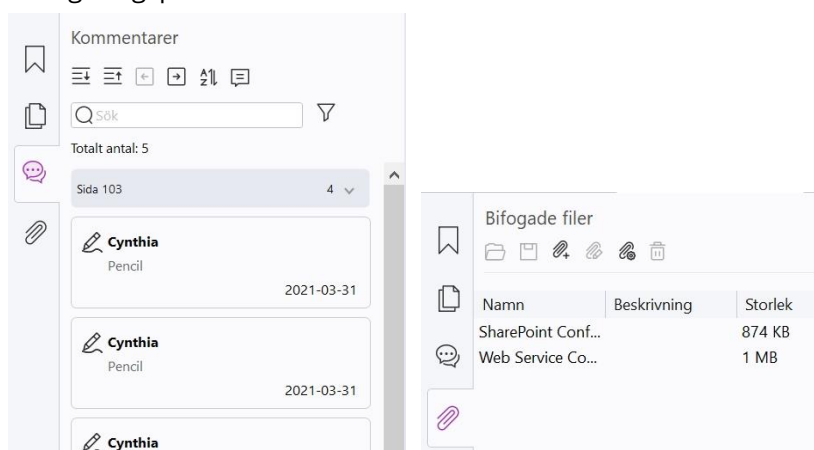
Kommentarer

Sök

Totalt antal: 5

Sida 103 4

Cynthia
Pencil
2021-03-31

Cynthia
Pencil
2021-03-31

Cynthia

Bifogade filer

| Namn | Beskrivning | Storlek |
|---|---|---|
| SharePoint Conf... | | 874 KB |
| Web Service Co... | | 1 MB |